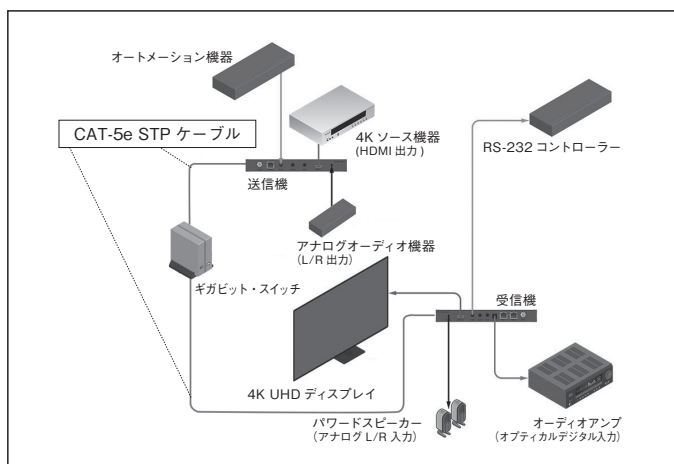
オートメーション機器

CAT-5e STP ケーブル

4K ソース機器
(HDMI 出力)

送信機

RS-232 コントローラー

アナログオーディオ機器
(L/R 出力)

ギガビット・スイッチ

受信機

4K UHD ディスプレイ

パワードスピーカー
(アナログ L/R 入力)

オーディオアンプ
(オプティカルデジタル入力)